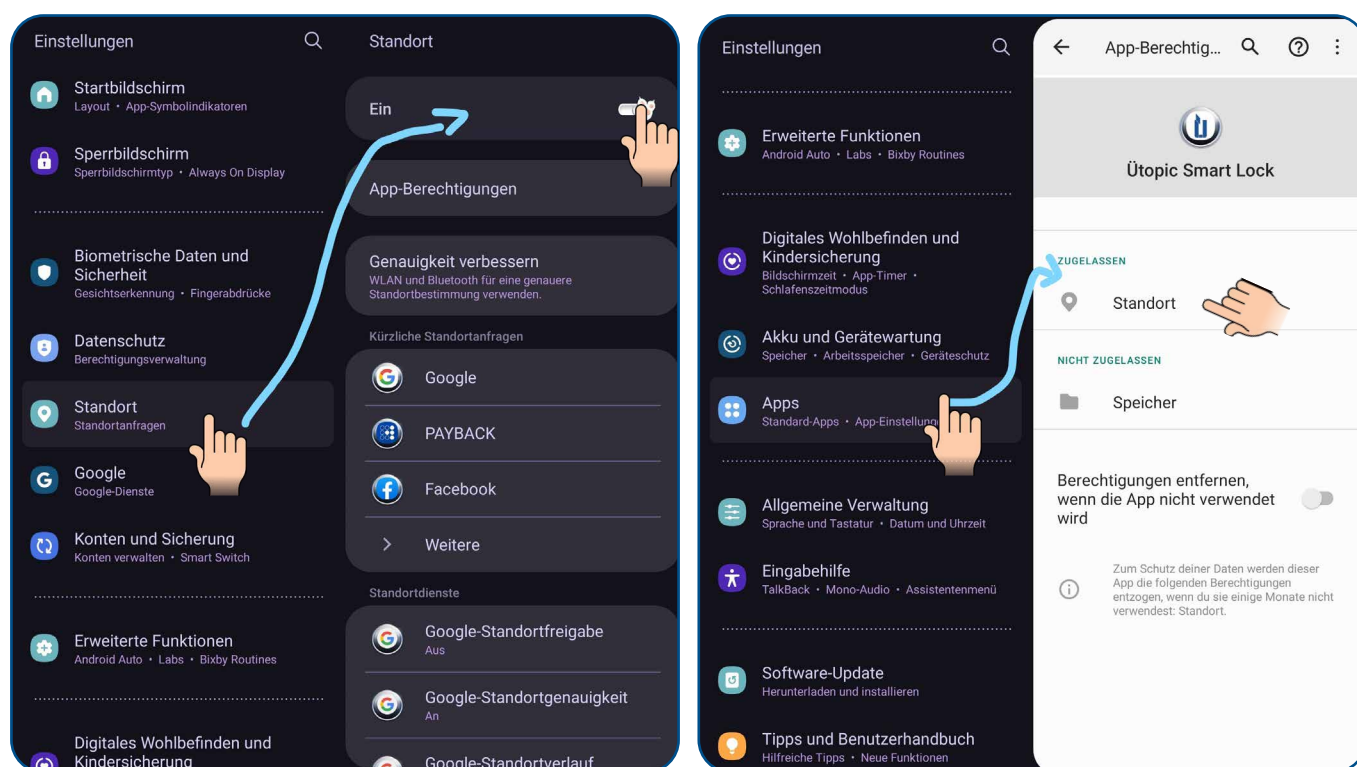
Einstellungen

Startbildschirm
Layout • App-Symbolindikatoren

Sperrbildschirm
Sperrbildschirmtyp • Always On Display

Biometrische Daten und Sicherheit
Gesichtserkennung • Fingerabdrücke

Datenschutz
Berechtigungsverwaltung

Standort
Standortanfragen

Google
Google-Dienste

Konten und Sicherung
Konten verwalten • Smart Switch

Erweiterte Funktionen
Android Auto • Labs • Bixby Routines

Digitales Wohlbefinden und Kindersicherung

Standort

Ein

App-Berechtigungen

Genauigkeit verbessern
WLAN und Bluetooth für eine genauere Standortbestimmung verwenden.

Kürzliche Standortanfragen

Google

PAYBACK

Facebook

Weitere

Standortdienste

Google-Standortfreigabe
Aus

Google-Standortgenauigkeit
An

Google-Standortverlauf

Einstellungen

Erweiterte Funktionen
Android Auto • Labs • Bixby Routines

Digitales Wohlbefinden und Kindersicherung
Bildschirmzeit • App-Timer • Schlafenszeitmodus

Akku und Gerätewartung
Speicher • Arbeitsspeicher • Geräteschutz

Apps
Standard-Apps • App-Einstellung

Allgemeine Verwaltung
Sprache und Tastatur • Datum und Uhrzeit

Eingabehilfe
TalkBack • Mono-Audio • Assistentenmenü

Software-Update
Herunterladen und installieren

Tipps und Benutzerhandbuch
Hilfreiche Tipps • Neue Funktionen

App-Berechtig...

Ütopic Smart Lock

ZUGELASSEN

Standort

NICHT ZUGELASSEN

Speicher

Berechtigungen entfernen, wenn die App nicht verwendet wird

Zum Schutz deiner Daten werden dieser App die folgenden Berechtigungen entzogen, wenn du sie einige Monate nicht verwendest: Standort.